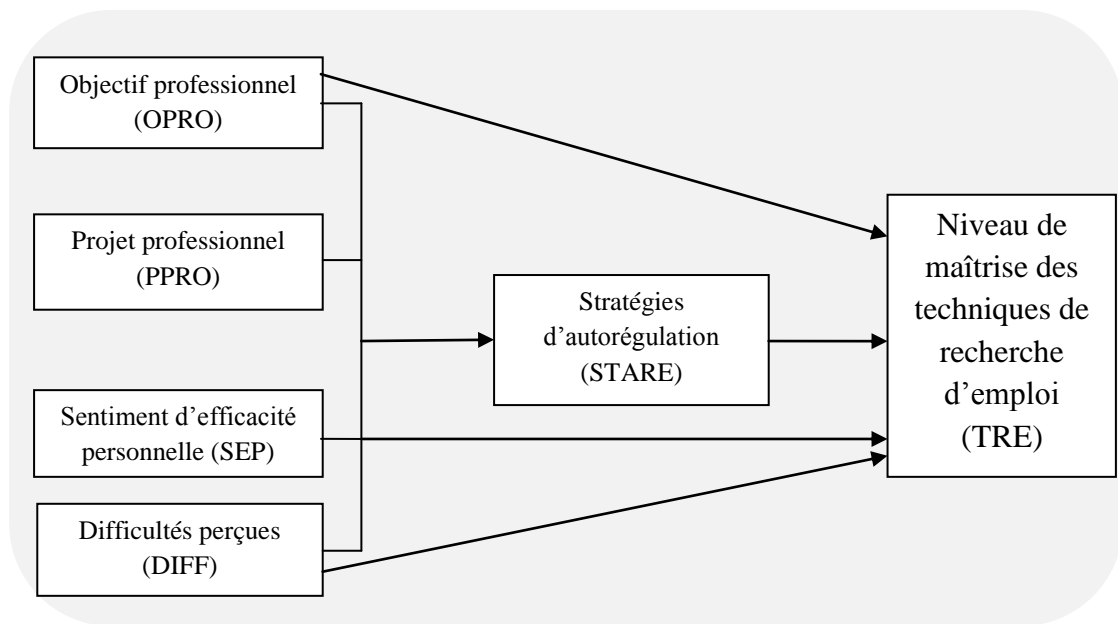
Objectif professionnel (OPRO)

Projet professionnel (PPRO)

Sentiment d'efficacité personnelle (SEP)

Difficultés perçues (DIFF)

Stratégies d'autorégulation (STARE)

Niveau de maîtrise des techniques de recherche d'emploi (TRE)